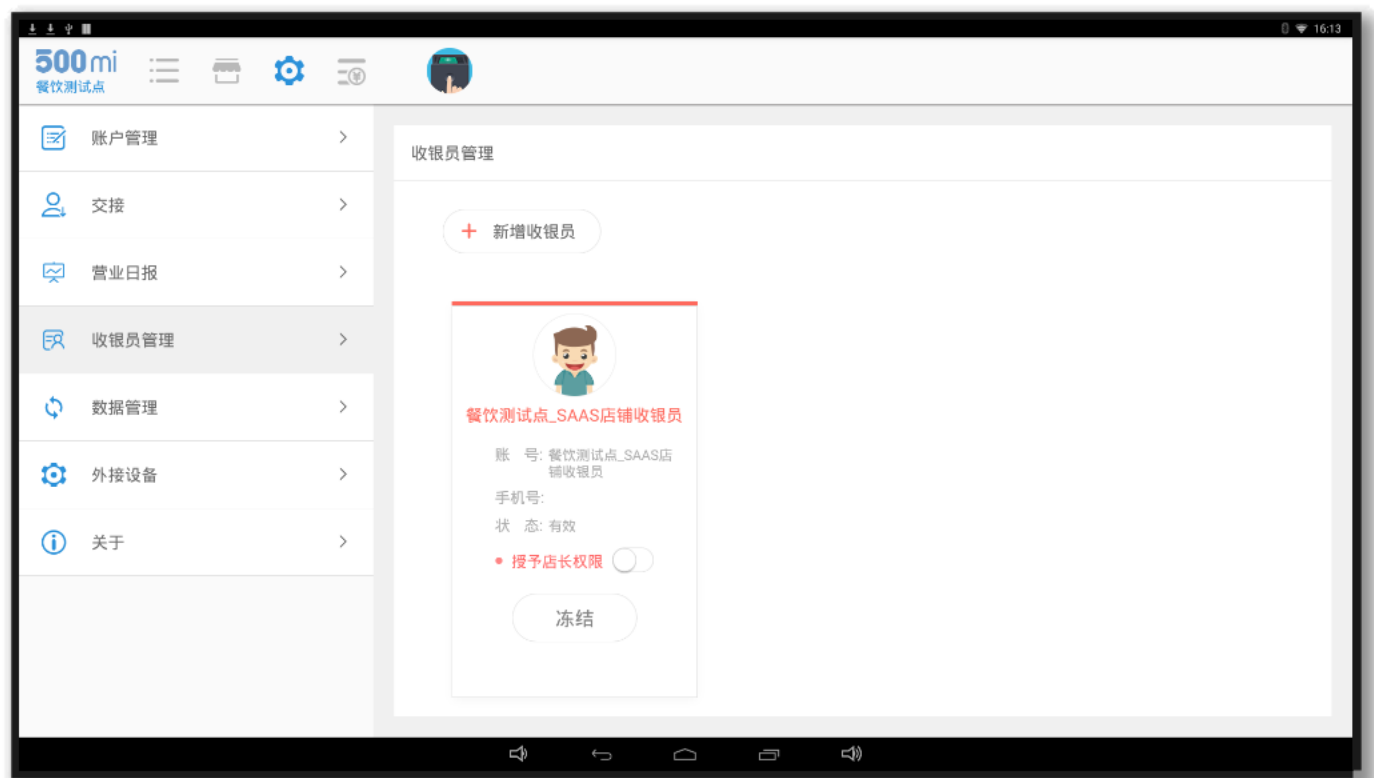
16:13

500mi
餐饮测试点

账户管理
交接
营业日报
收银员管理
数据管理
外接设备
关于

收银员管理

+ 新增收银员

餐饮测试点_SAAS店铺收银员

账 号: 餐饮测试点_SAAS店铺收银员
手机号:
状 态: 有效
• 授予店长权限

冻结